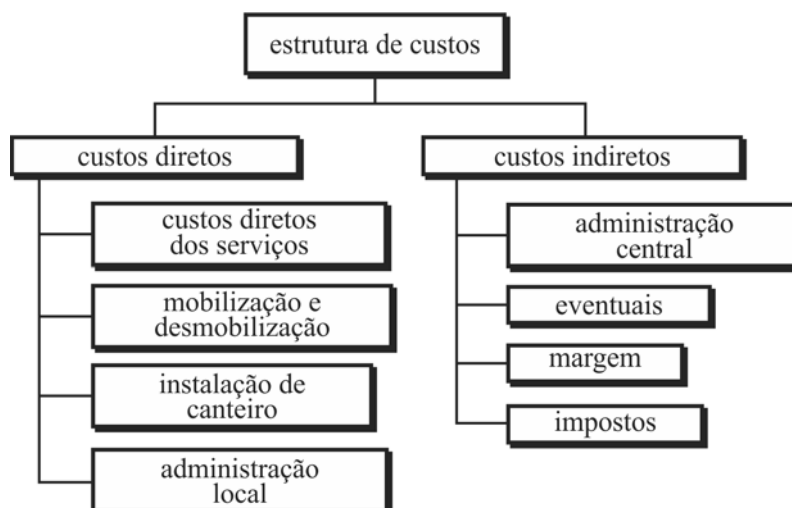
estrutura de custos

custos diretos

custos diretos dos serviços

mobilização e desmobilização

instalação de canteiro

administração local

custos indiretos

administração central

eventuais

margem

impostos